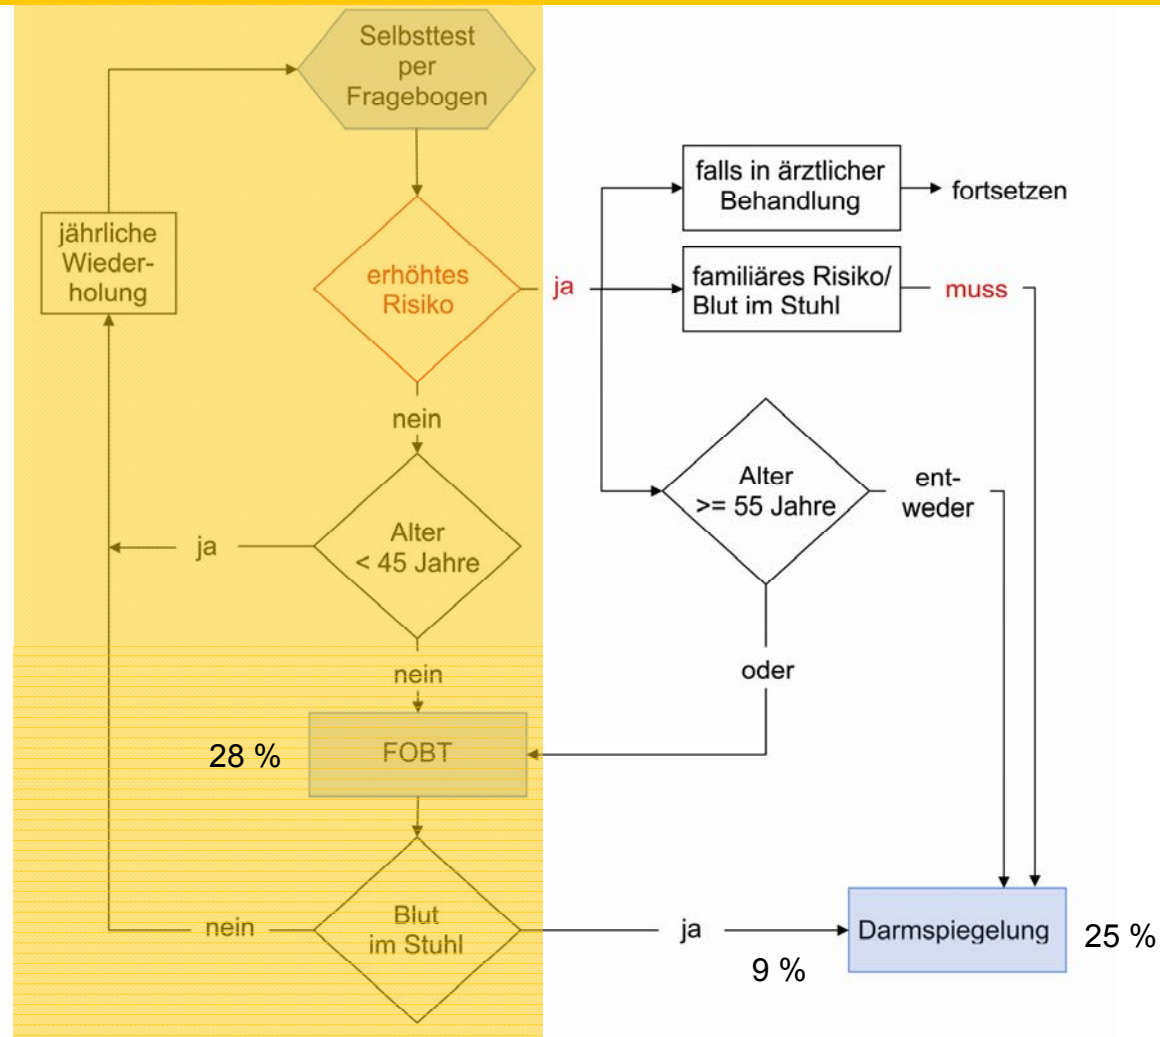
Selbsttest per Fragebogen

jährliche Wiederholung

erhöhtes Risiko

ja

falls in ärztlicher Behandlung

fortsetzen

familiäres Risiko/ Blut im Stuhl

muss

nein

Alter >= 55 Jahre

entweder

ja

Alter < 45 Jahre

nein

oder

28 %

FOBT

nein

Blut im Stuhl

ja

Darmspiegelung

25 %

9 %